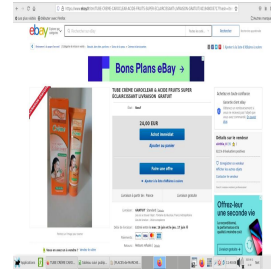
ebay

Bons Plans eBay →

TUBE CREME CAROCLEAR A ACIDE FRUITS SUPER ECLAIRCISSANT LIVRAISON GRATUIT

24,00 EUR

Achat immédiat

Ajouter au panier

Faire une offre

Ajouter à ma liste d'objets à suivre

Offrez-leur une seconde vie

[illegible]